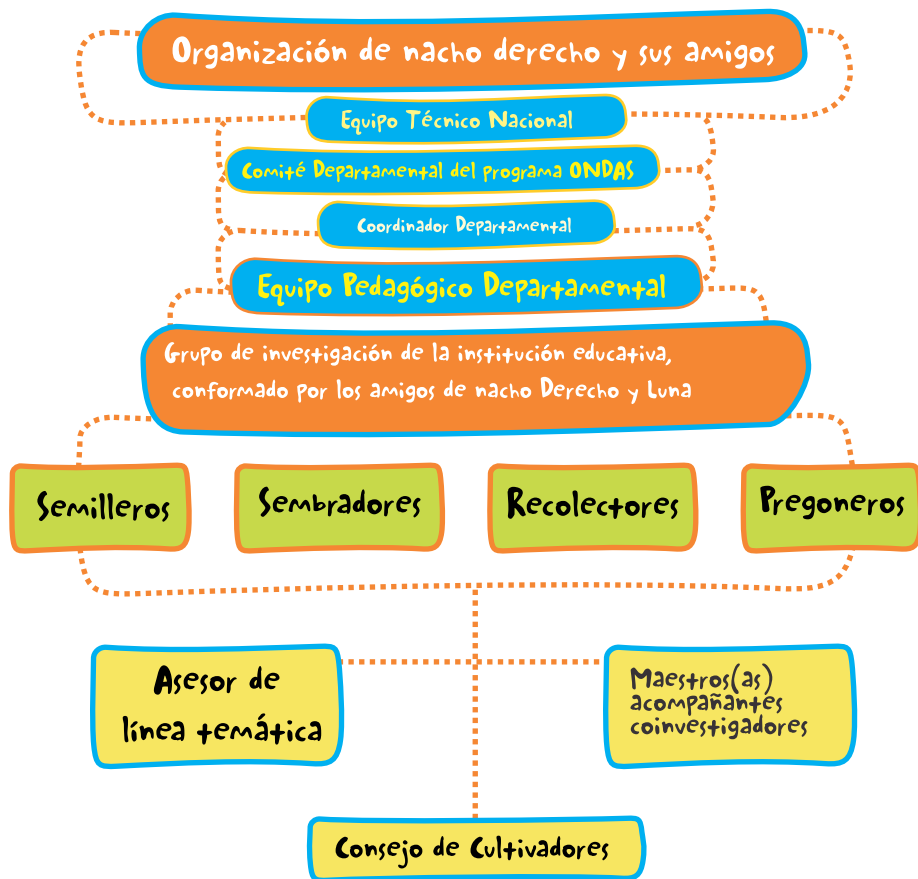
Organización de nacho derecho y sus amigos

Equipo Técnico Nacional

Comité Departamental del programa ONDAS

Coordinador Departamental

Equipo Pedagógico Departamental

Grupo de investigación de la institución educativa, conformado por los amigos de nacho Derecho y Luna

Semilleros

Sembradores

Recolectores

Pregoneros

Asesor de línea temática

Maestros(as) acompañantes coinvestigadores

Consejo de Cultivadores